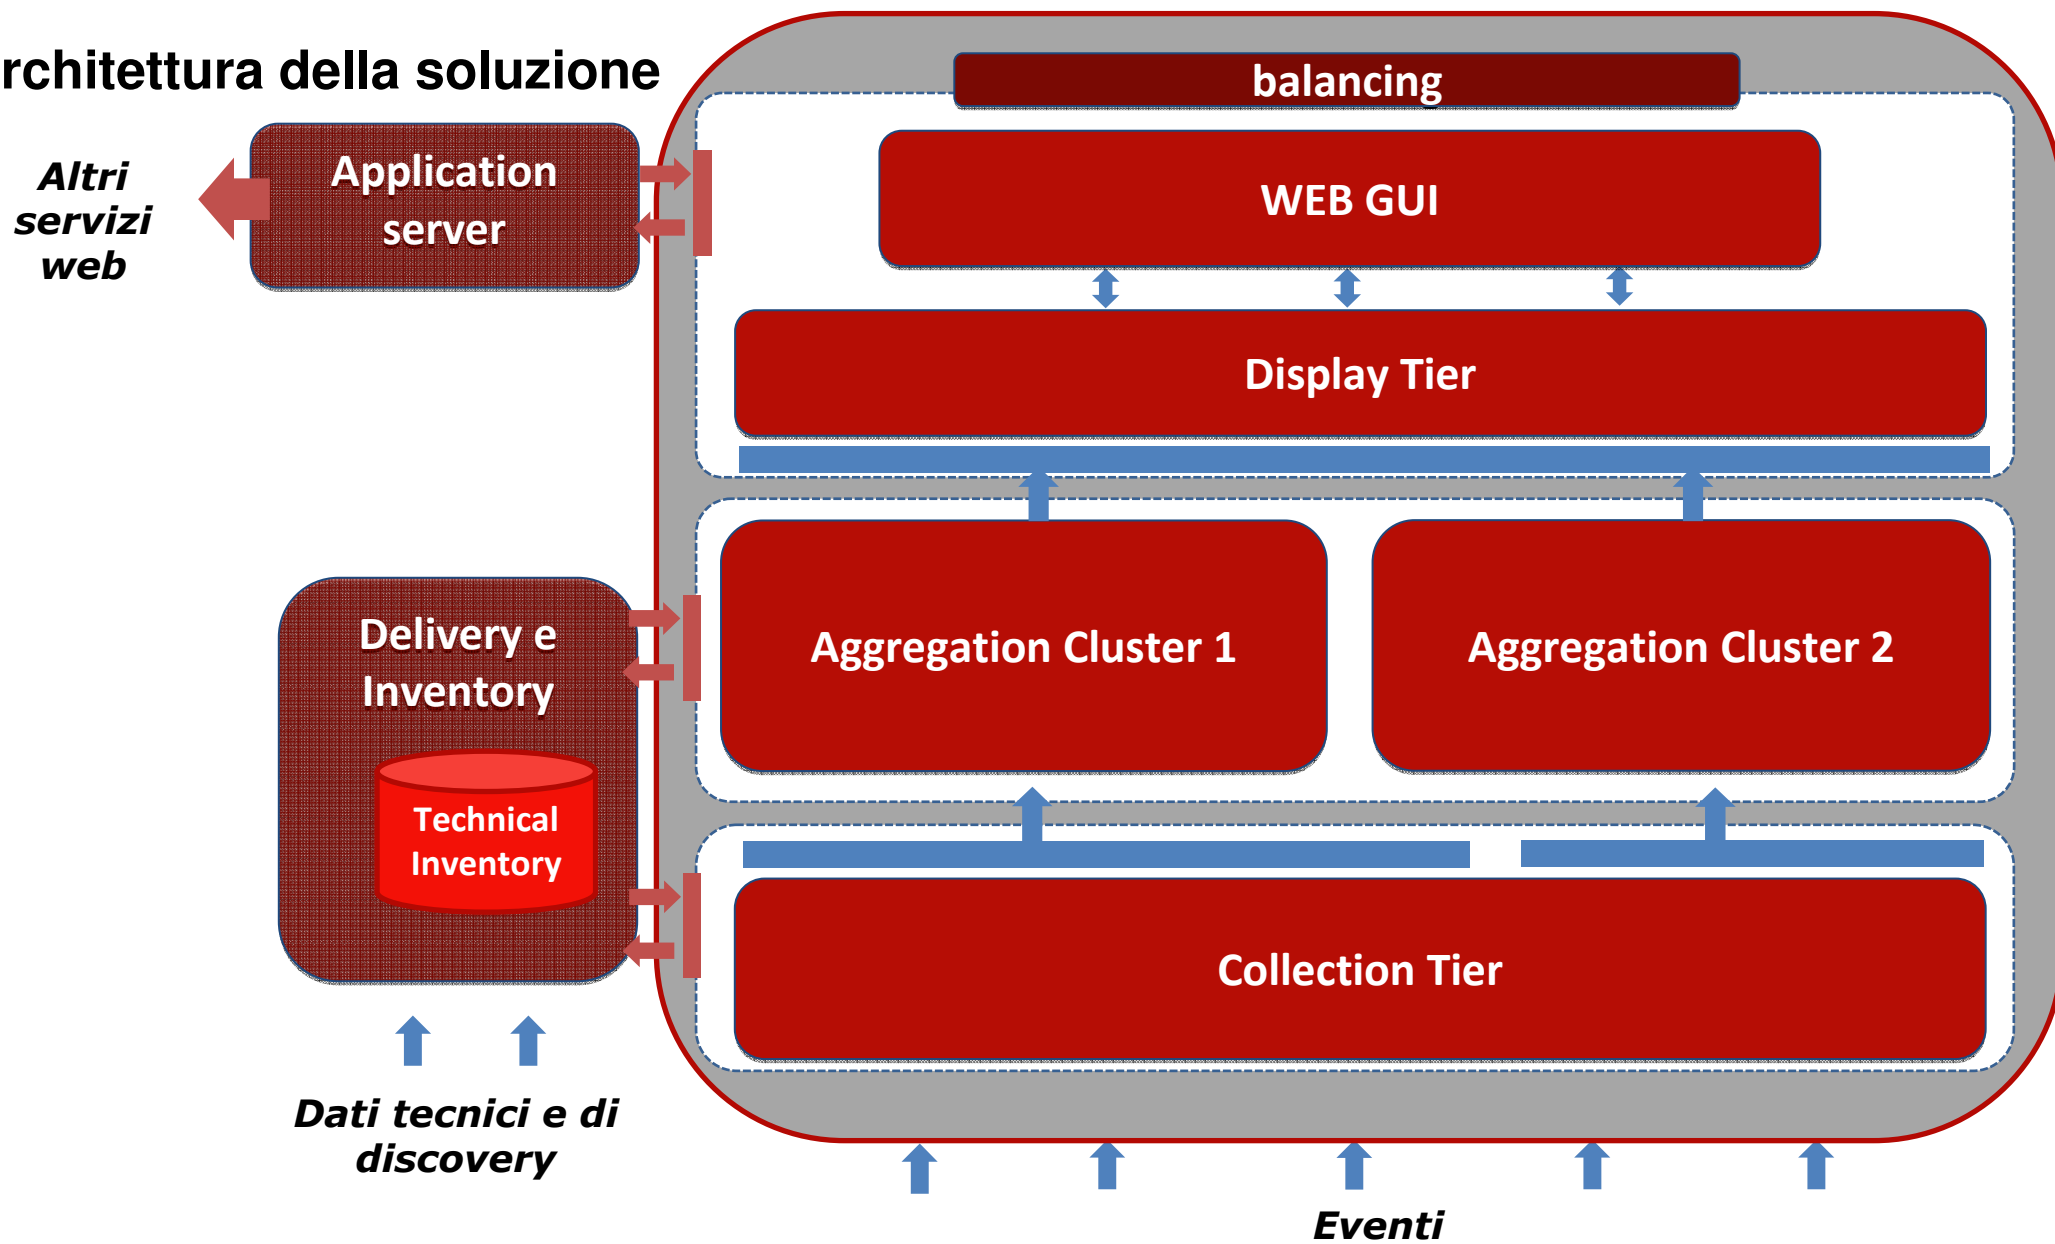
rchitettura della soluzione

balancing

Altri servizi web

Application server

WEB GUI

Display Tier

Delivery e Inventory

Technical Inventory

Aggregation Cluster 1

Aggregation Cluster 2

Collection Tier

Dati tecnici e di discovery

Eventi